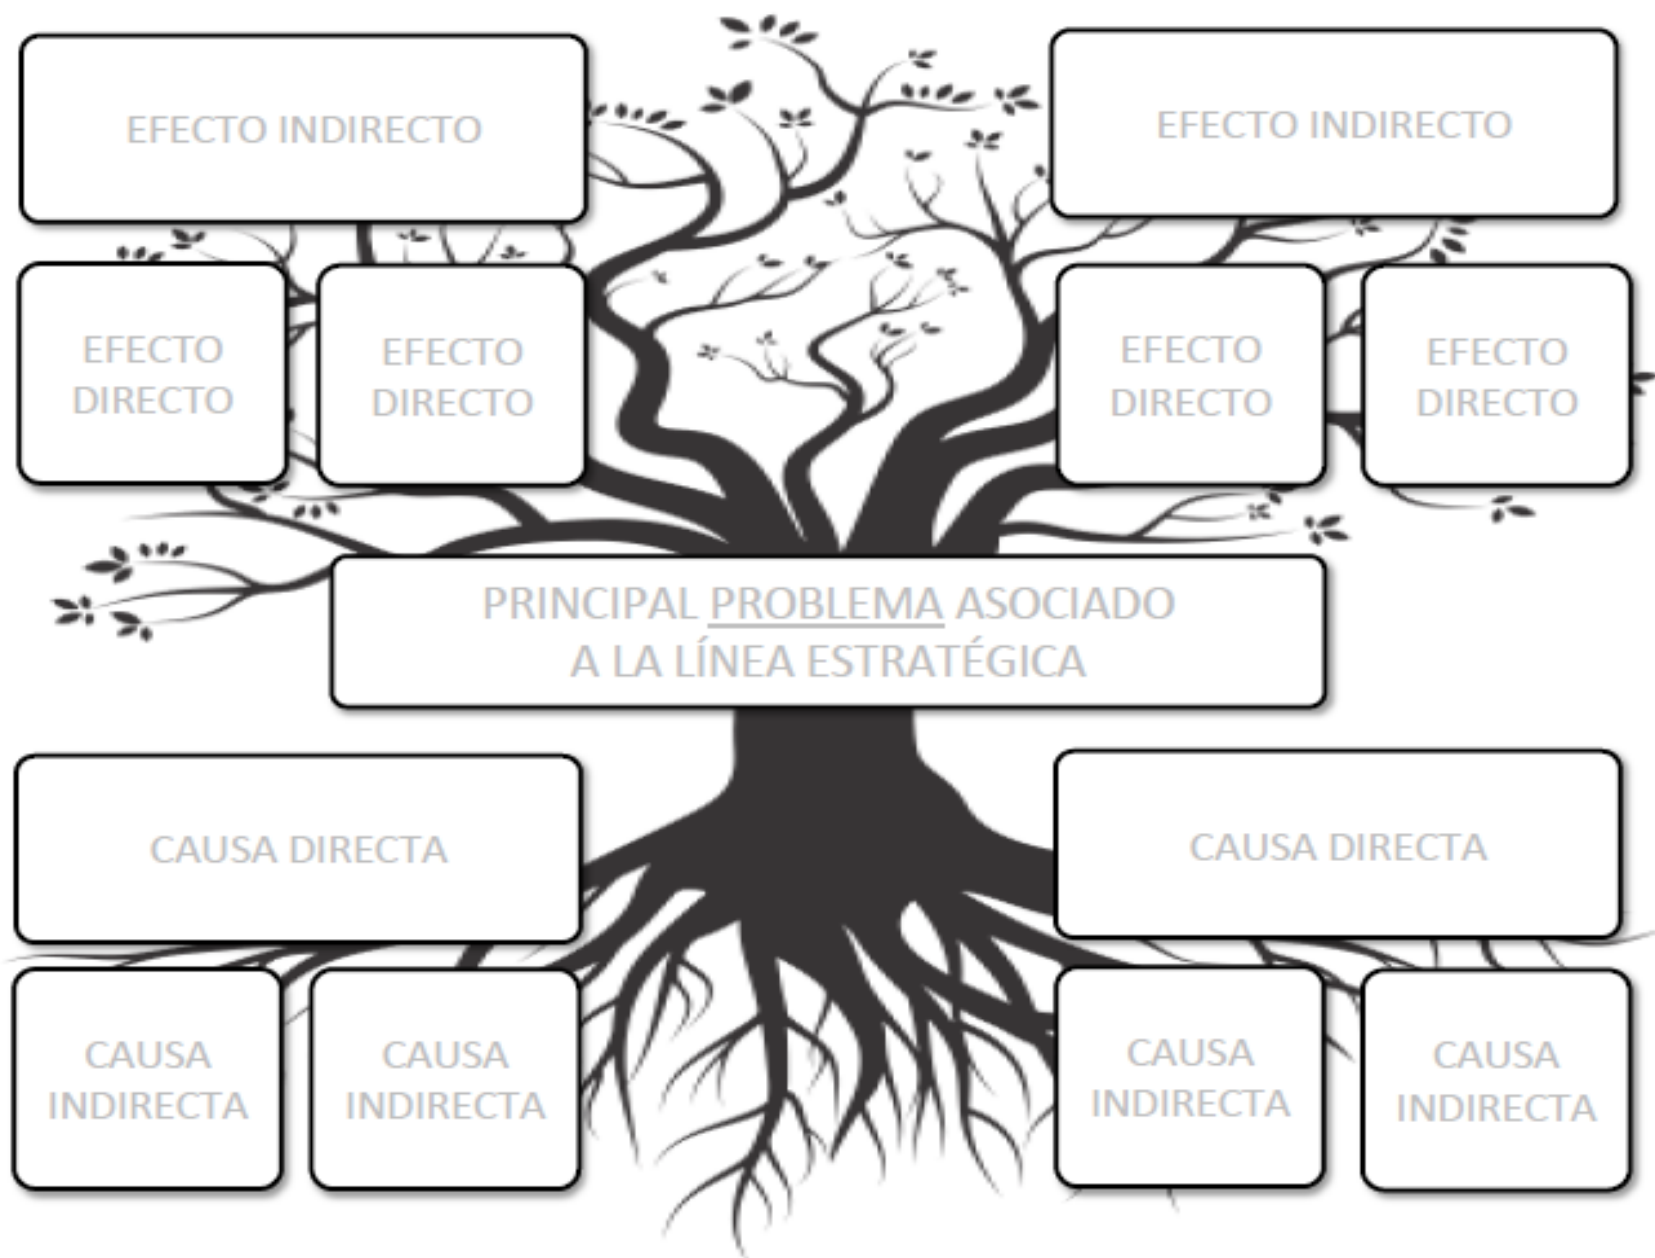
EFECTO INDIRECTO

EFECTO INDIRECTO

EFECTO DIRECTO

EFECTO DIRECTO

EFECTO DIRECTO

EFECTO DIRECTO

PRINCIPAL PROBLEMA ASOCIADO A LA LÍNEA ESTRATÉGICA

CAUSA DIRECTA

CAUSA DIRECTA

CAUSA INDIRECTA

CAUSA INDIRECTA

CAUSA INDIRECTA

CAUSA INDIRECTA